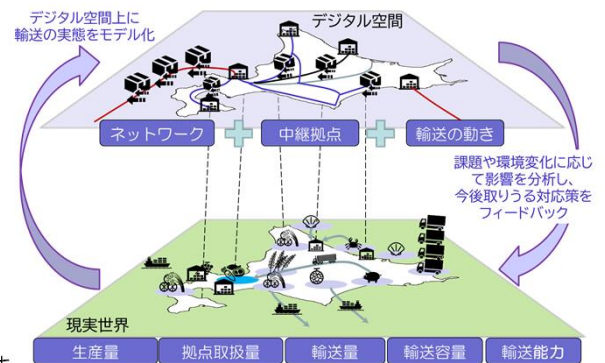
デジタル空間上に
輸送の実態をモデル化

デジタル空間

ネットワーク

中継拠点

輸送の動き

課題や環境変化に応じて影響を分析し、今後取りうる対応策をフィードバック

現実世界

生産量

拠点取扱量

輸送量

輸送容量

輸送能力